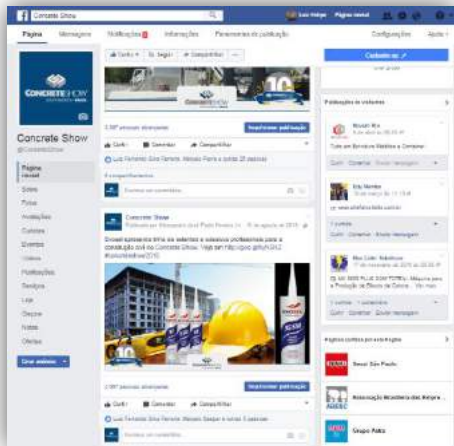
Concrete Show

Página Mensagens Notificações Informações Ferramentas de publicação Configurações Ajuda

Curtir Seguir Compartilhar

CONCRETE SHOW

Concrete Show
@ConcreteShow

Página inicial
Sobre
Fotos
Avaliações
Cursos
Eventos
Vídeos
Publicações
Serviços
Loja
Grupos
Notas
Ofertas

Criar anúncio

Impulsionar publicação

Curtir Comentar Compartilhar

Luis Fernando Silva Ferreira, Marcelo Porto e outras 28 pessoas

Escreva um comentário...

Concrete Show
Publicado por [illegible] · 15 de agosto às 2015

Dowsil apresenta linha de selantes e adesivos profissionais para a construção civil na Concrete Show. Veja em http://goo.gl/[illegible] #concreteshow2015

Impulsionar publicação

Curtir Comentar Compartilhar

Luis Fernando Silva Ferreira, Marcelo Sanger e outras 5 pessoas

Escreva um comentário...

Publicações de visitantes

Tubo em Estrutura Metálica e Container

Curtir · Comentar · Enviar mensagem

Curtir · Comentar · Enviar mensagem

Curtir · Comentar · Enviar mensagem

Páginas curtidas por esta Página

Sesc São Paulo

Associação Brasileira das Empresas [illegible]

Grupo Palfa